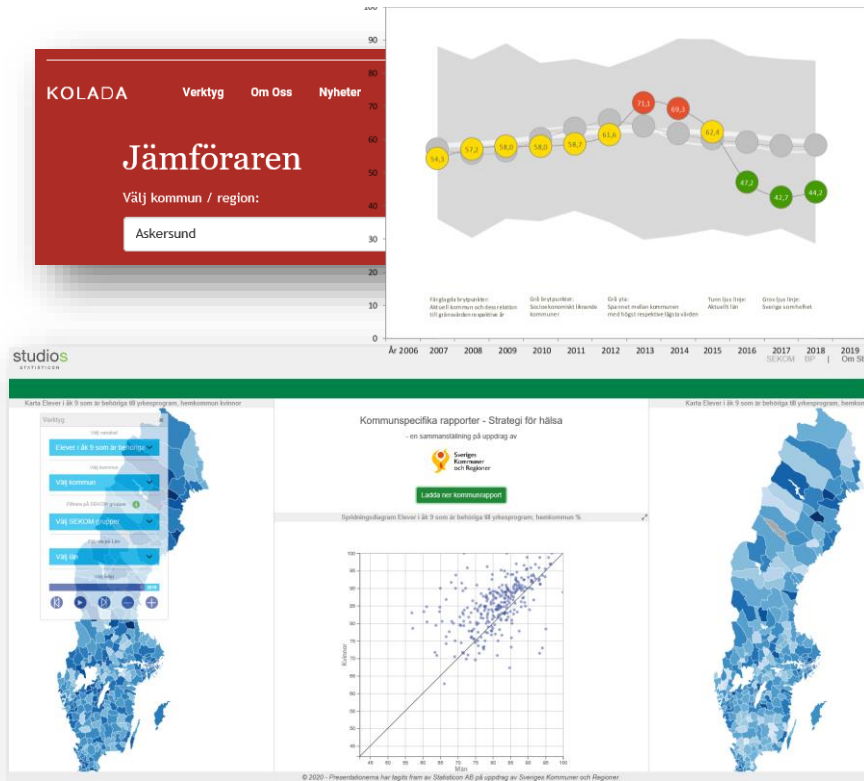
KOLADA Verktyg Om Oss Nyheter

Jämföraren

Välj kommun / region:

Askersund

100
90
80
70
60
50
40
30
20
10
0

54,9 57,2 58,0 58,0 58,7 61,6 71,1 69,1 62,4 47,2 42,7 44,2

Färglagda brytpunkter: Aktuell kommun och dess relation till gränsvärden respektive år

Grå brytpunkter: Socioekonomiskt liknande kommuner

Grå yta: Spannet mellan kommuner med högst respektive lägsta värden

Tunn ljus linje: Aktuellt län

Grov ljus linje: Sverige som helhet

År 2006 2007 2008 2009 2010 2011 2012 2013 2014 2015 2016 2017 2018 2019

SEKOM BP | Om St

studios STATISTICON

Karta Elever i åk 9 som är behöriga till yrkesprogram, hemkommun kvinnor

Verktyg

Välj variabel

Elever i åk 9 som är behöriga

Välj kommun

Välj kommun

Filtrera på SEKOM grupper

Välj SEKOM grupper

Filtrera på län

Välj län

Välj årtal

Kommunspecifika rapporter - Strategi för hälsa

- en sammanställning på uppdrag av

Sveriges Kommuner och Regioner

Ladda ner kommunrapport

Spridningsdiagram Elever i åk 9 som är behöriga till yrkesprogram, hemkommun %

Kvinnor

Män

Karta Elever i åk 9 som är behöriga till yrkesprogram, hemkommun män

© 2020 - Presentationerna har tagits fram av Statisticon AB på uppdrag av Sveriges Kommuner och Regioner